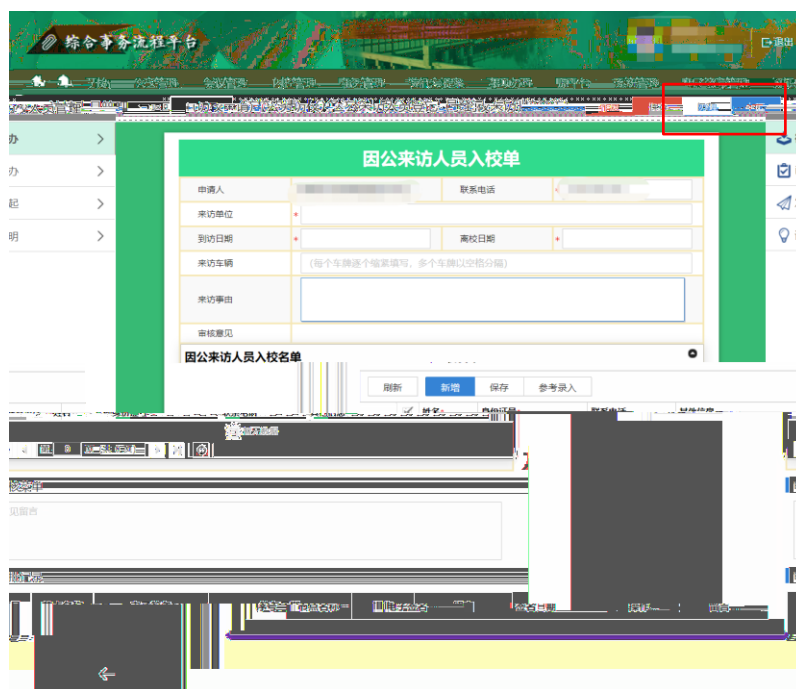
综合事务流程平台

退出

办
办
起
明

因公来访人员入校单

| 申请人 | | 联系电话 | * |
|---|---|---|---|
| 来访单位 | * | | |
| 到访日期 | * | 离校日期 | * |
| 来访车辆 | (每个车牌逐个输入填写，多个车牌以空格分隔) | | |
| 来访事由 | | | |
| 审核意见 | | | |

因公来访人员入校名单

刷新 新增 保存 参考录入

姓名 身份证号 联系电话 是否校友

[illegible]

见留言